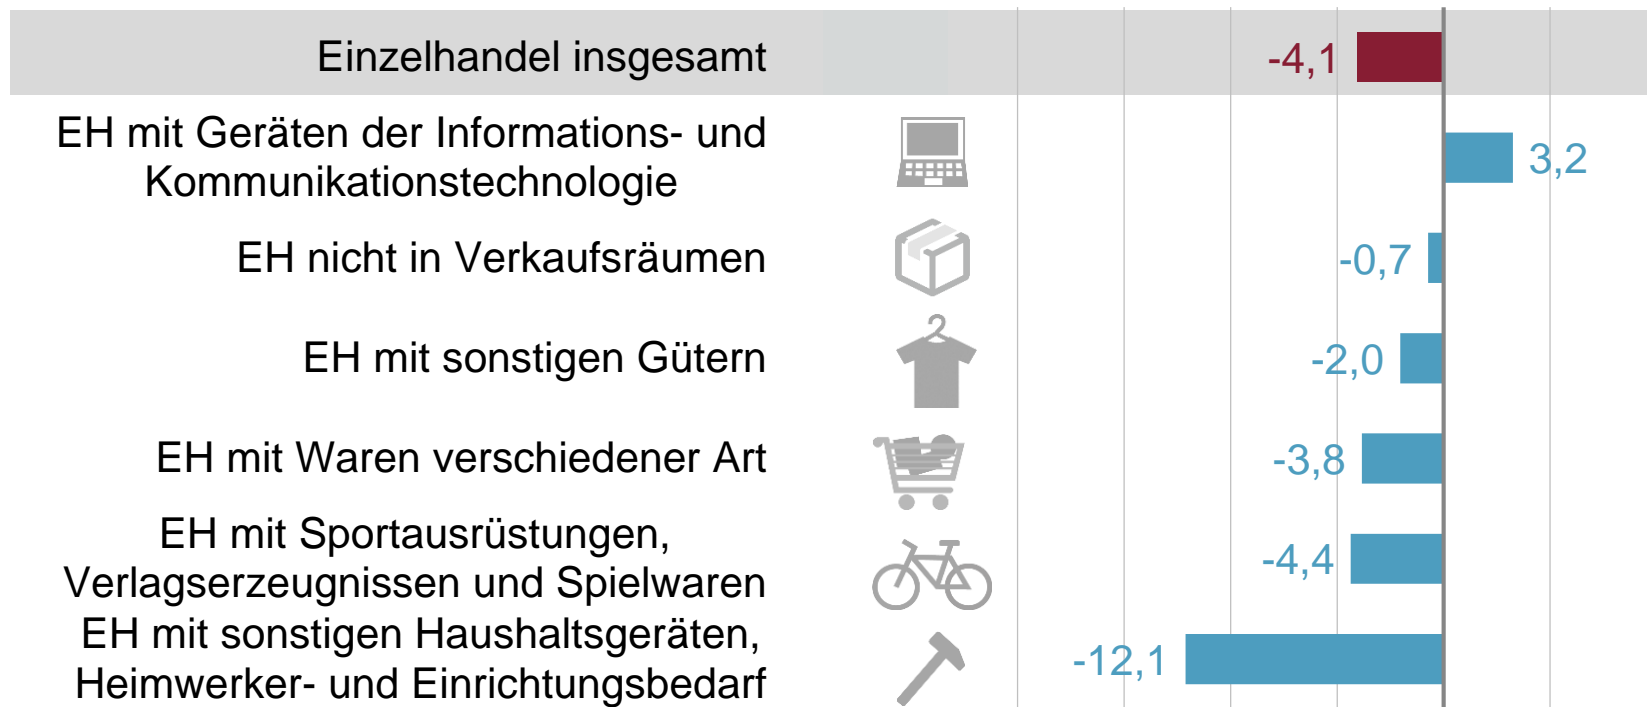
| | |
|---|---|
| Einzelhandel insgesamt | -4,1 |
| EH mit Geräten der Informations- und Kommunikationstechnologie | 3,2 |
| EH nicht in Verkaufsräumen | -0,7 |
| EH mit sonstigen Gütern | -2,0 |
| EH mit Waren verschiedener Art | -3,8 |
| EH mit Sportausrüstungen, Verlagserzeugnissen und Spielwaren | -4,4 |
| EH mit sonstigen Haushaltsgeräten, Heimwerker- und Einrichtungsbedarf | -12,1 |